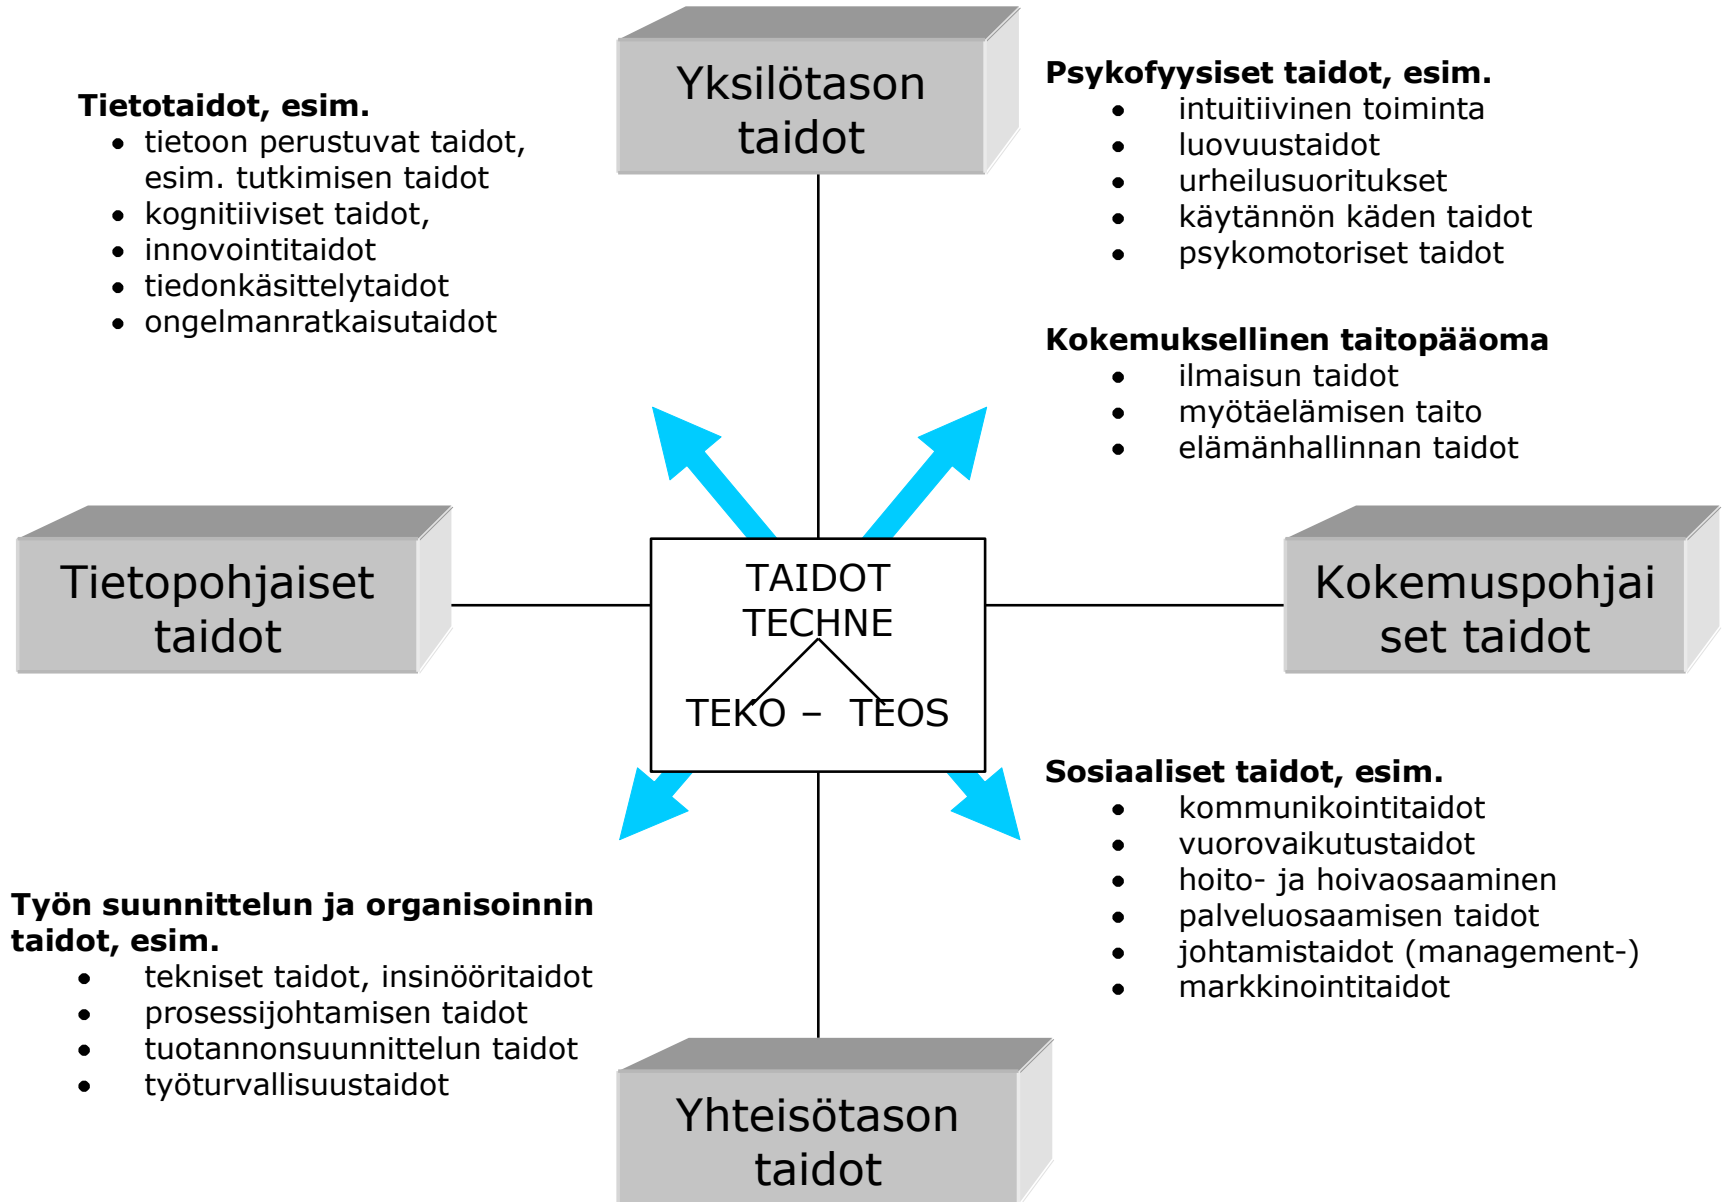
Yksilötason taidot

Tietotaidot, esim.
- tietoon perustuvat taidot, esim. tutkimisen taidot
- kognitiiviset taidot,
- innovointitaidot
- tiedonkäsittelytaidot
- ongelmanratkaisutaidot

Psykofyysiset taidot, esim.
- intuitiivinen toiminta
- luovuustaidot
- urheilusuoritukset
- käytännön käden taidot
- psykomotoriset taidot

Kokemuksellinen taitopääoma
- ilmaisun taidot
- myötäelämisen taito
- elämänhallinnan taidot

Tietopohjaiset taidot

TAIDOT
TECHNE
TEKO – TEOS

Kokemuspohjaiset taidot

Sosiaaliset taidot, esim.
- kommunikointitaidot
- vuorovaikutustaidot
- hoito- ja hoivaosaaminen
- palveluosaamisen taidot
- johtamistaidot (management-)
- markkinointitaidot

Työn suunnittelun ja organisoinnin taidot, esim.
- tekniset taidot, insinööritaidot
- prosessijohtamisen taidot
- tuotannonsuunnittelun taidot
- työturvallisuustaidot

Yhteisötason taidot